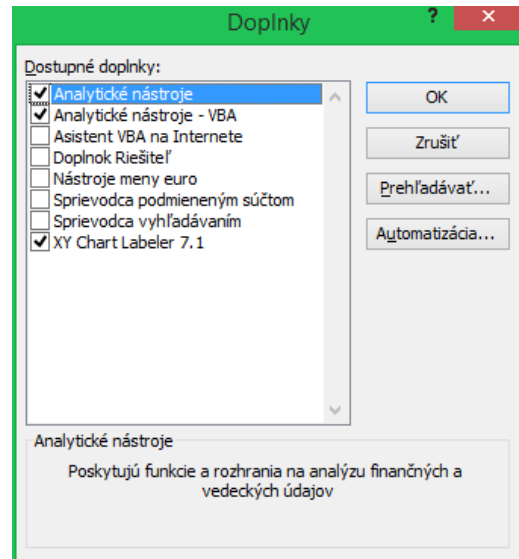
Doplnky

?

×

Dostupné doplnky:

☑ Analytické nástroje
☑ Analytické nástroje - VBA
☐ Asistent VBA na Internete
☐ Doplnok Riešiteľ
☐ Nástroje meny euro
☐ Sprievodca podmieneným súčtom
☐ Sprievodca vyhľadávaním
☑ XY Chart Labeler 7.1

OK

Zrušiť

Prehľadávať...

Automatizácia...

Analytické nástroje

Poskytujú funkcie a rozhrania na analýzu finančných a vedeckých údajov